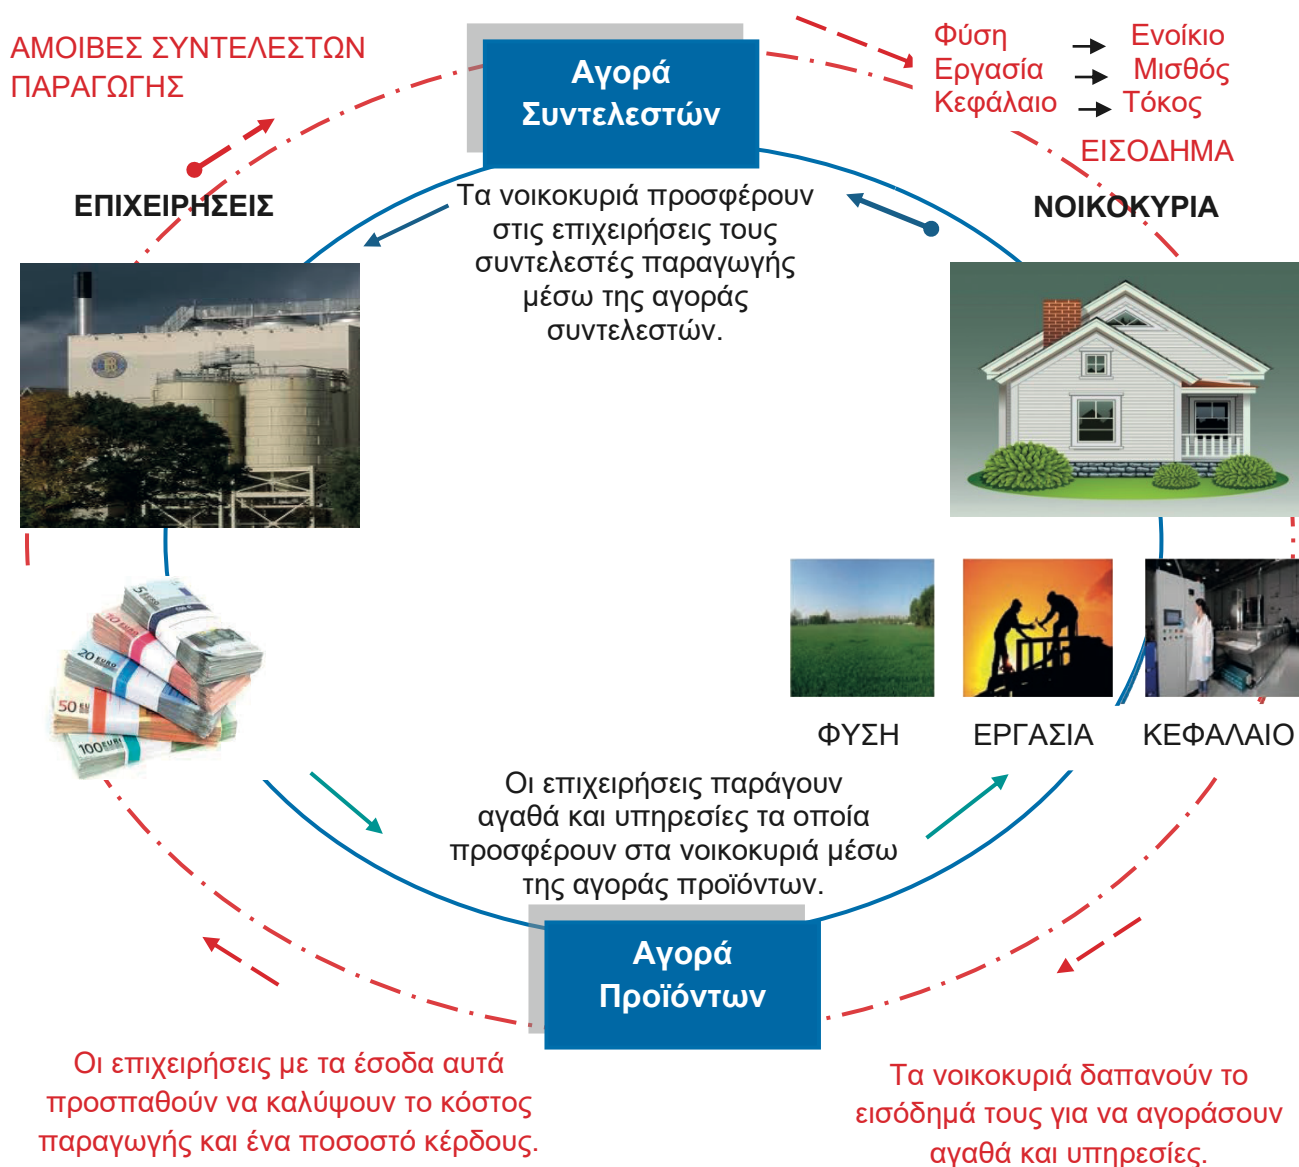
ΑΜΟΙΒΕΣ ΣΥΝΤΕΛΕΣΤΩΝ ΠΑΡΑΓΩΓΗΣ

Αγορά Συντελεστών

Φύση → Ενοίκιο
Εργασία → Μισθός
Κεφάλαιο → Τόκος

ΕΙΣΟΔΗΜΑ

ΕΠΙΧΕΙΡΗΣΕΙΣ

Τα νοικοκυριά προσφέρουν στις επιχειρήσεις τους συντελεστές παραγωγής μέσω της αγοράς συντελεστών.

ΝΟΙΚΟΚΥΡΙΑ

ΦΥΣΗ ΕΡΓΑΣΙΑ ΚΕΦΑΛΑΙΟ

Οι επιχειρήσεις παράγουν αγαθά και υπηρεσίες τα οποία προσφέρουν στα νοικοκυριά μέσω της αγοράς προϊόντων.

Αγορά Προϊόντων

Οι επιχειρήσεις με τα έσοδα αυτά προσπαθούν να καλύψουν το κόστος παραγωγής και ένα ποσοστό κέρδους.

Τα νοικοκυριά δαπανούν το εισόδημά τους για να αγοράσουν αγαθά και υπηρεσίες.